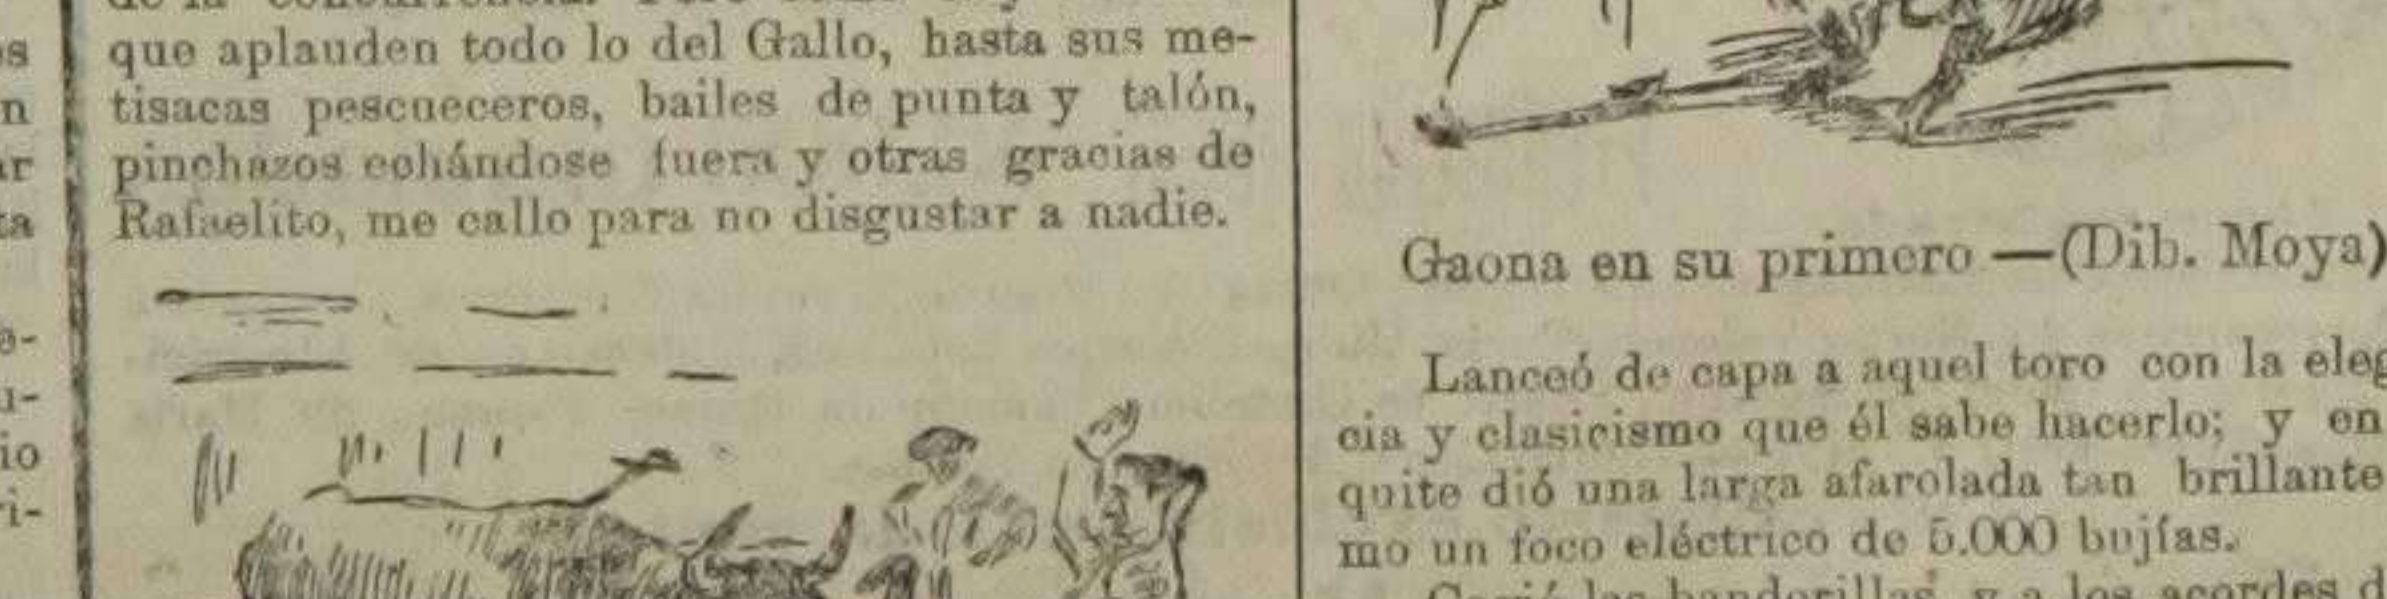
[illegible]
que aplauden todo lo del Gallo, hasta sus metisacas pescueceros, bailes de punta y talón, pinchazos echándose fuera y otras gracias de Rafaelito, me callo para no disgustar a nadie.

Gaona en su primero —(Dib. Moya)

Lanceó de capa a aquel toro con la eleg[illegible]cia y clasicismo que él sabe hacerlo; y en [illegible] quite dió una larga afarolada tan brillante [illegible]mo un foco eléctrico de 5.000 bujías.

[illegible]